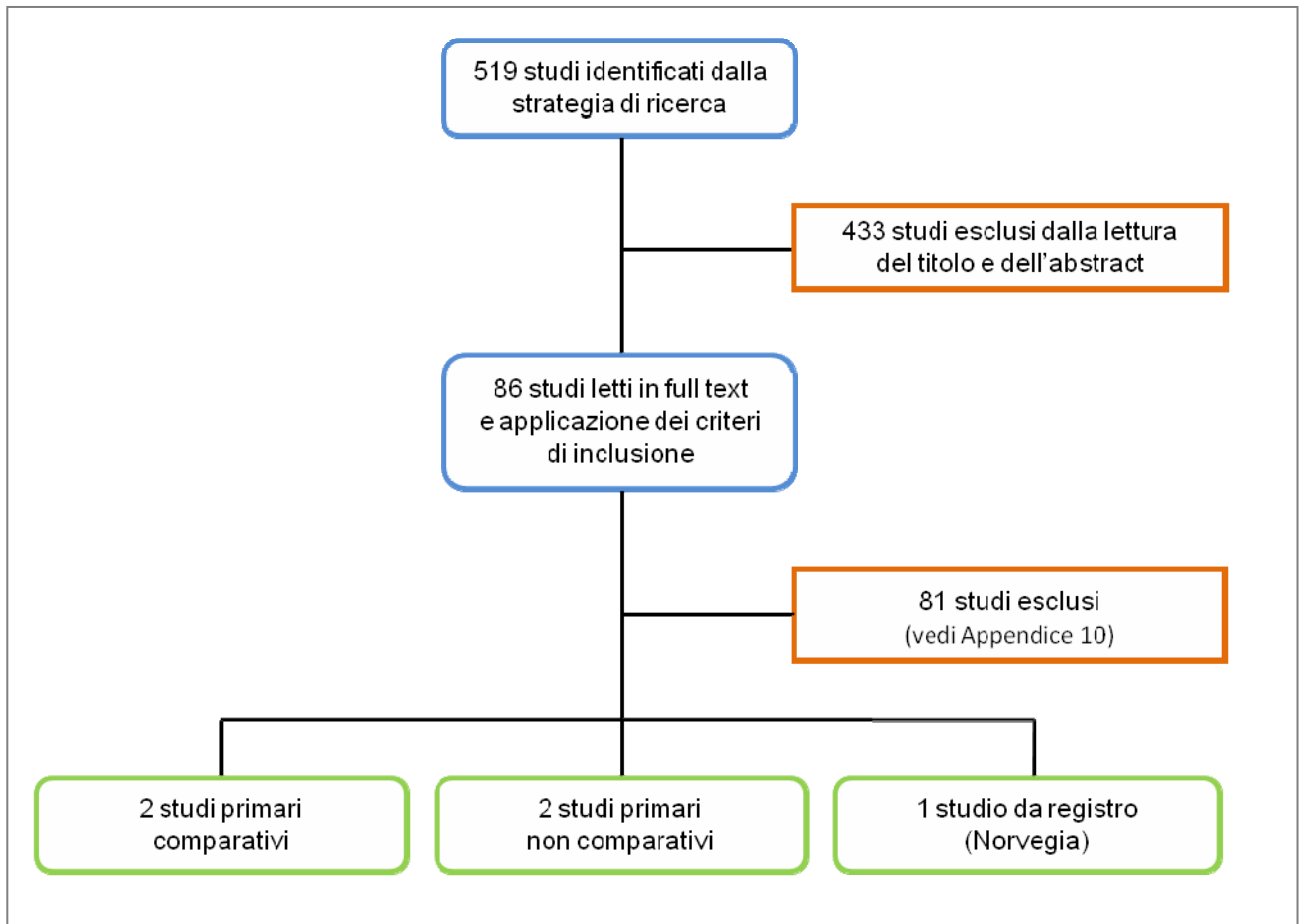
519 studi identificati dalla strategia di ricerca

433 studi esclusi dalla lettura del titolo e dell'abstract

86 studi letti in full text e applicazione dei criteri di inclusione

81 studi esclusi
(vedi Appendice 10)

2 studi primari comparativi

2 studi primari non comparativi

1 studio da registro (Norvegia)